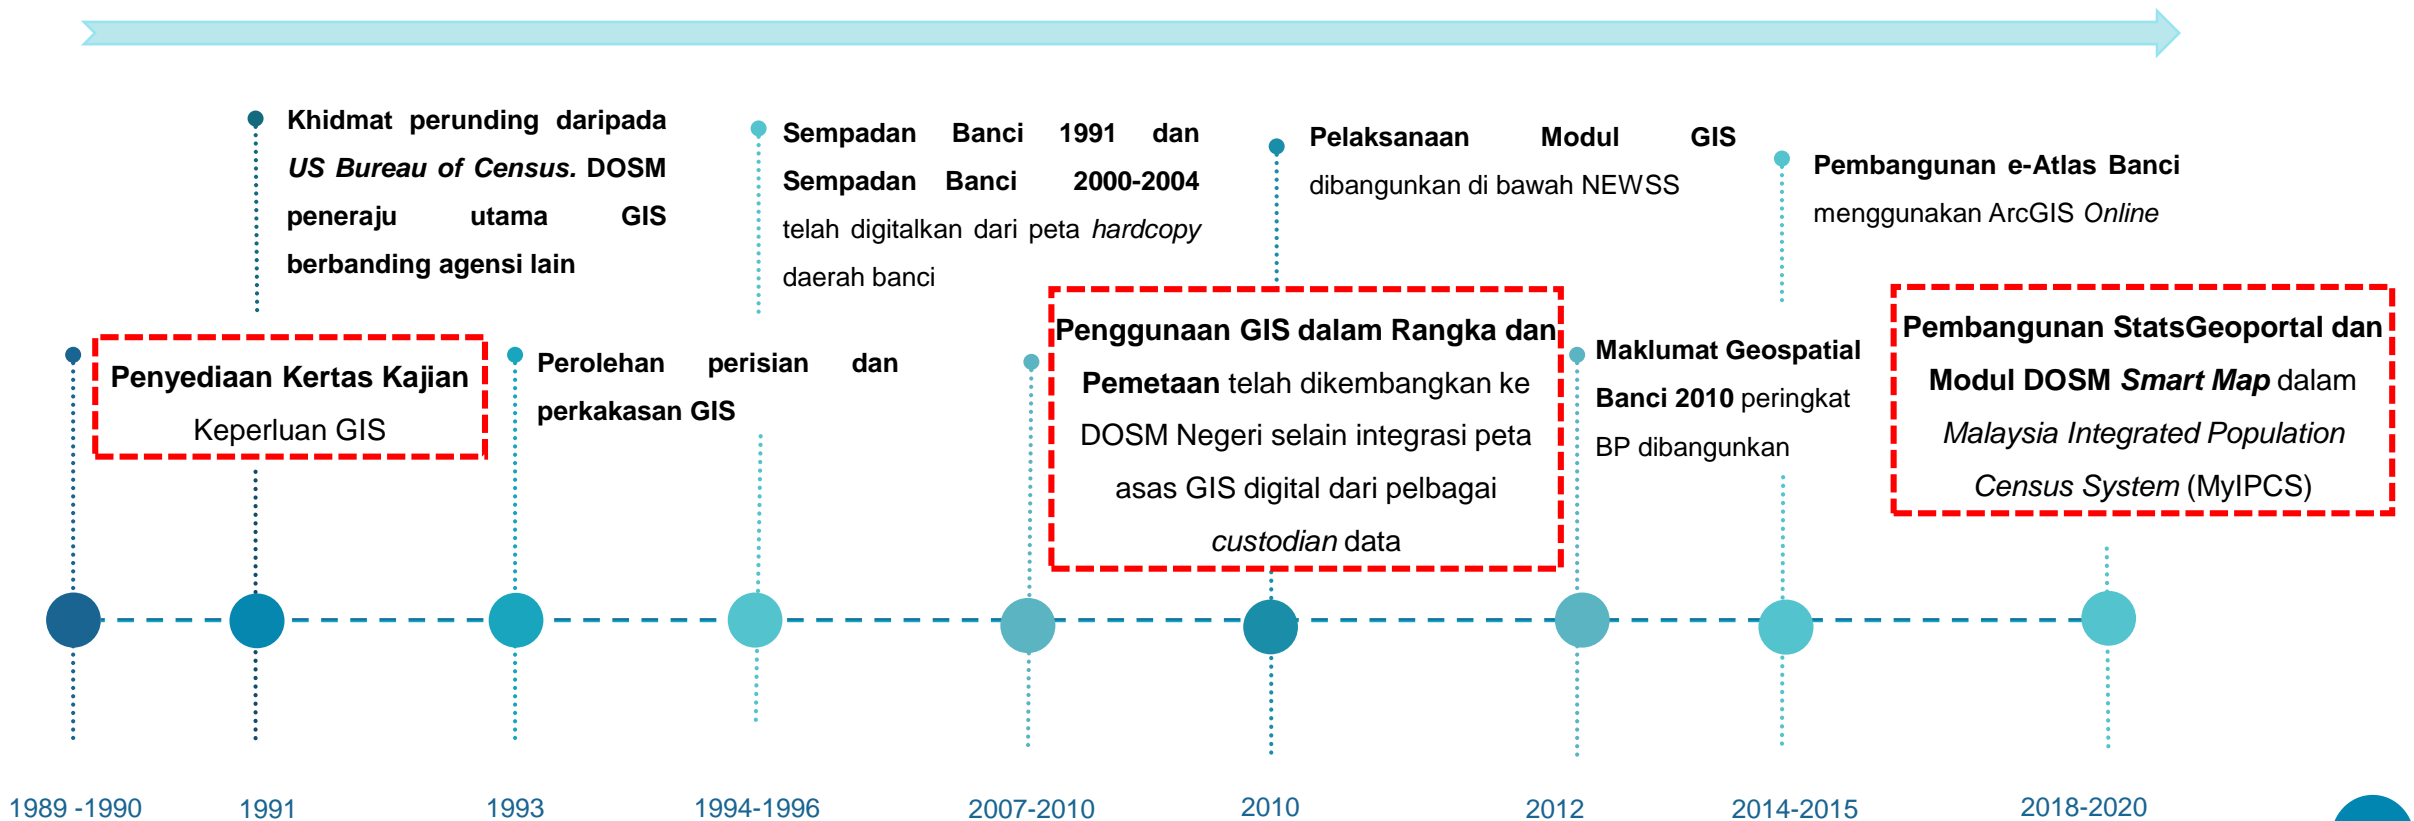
Khidmat perunding daripada *US Bureau of Census.* DOSM peneraju utama GIS berbanding agensi lain

Sempadan Banci 1991 dan Sempadan Banci 2000-2004 telah digitalkan dari peta *hardcopy* daerah banci

Pelaksanaan Modul GIS dibangunkan di bawah NEWSS

Pembangunan e-Atlas Banci menggunakan ArcGIS *Online*

Penyediaan Kertas Kajian Keperluan GIS

Perolehan perisian dan perkakasan GIS

Penggunaan GIS dalam Rangka dan Pemetaan telah dikembangkan ke DOSM Negeri selain integrasi peta asas GIS digital dari pelbagai *custodian* data

Maklumat Geospatial Banci 2010 peringkat BP dibangunkan

Pembangunan StatsGeoportal dan Modul DOSM *Smart Map* dalam *Malaysia Integrated Population Census System* (MyIPCS)

1989 -1990

1991

1993

1994-1996

2007-2010

2010

2012

2014-2015

2018-2020